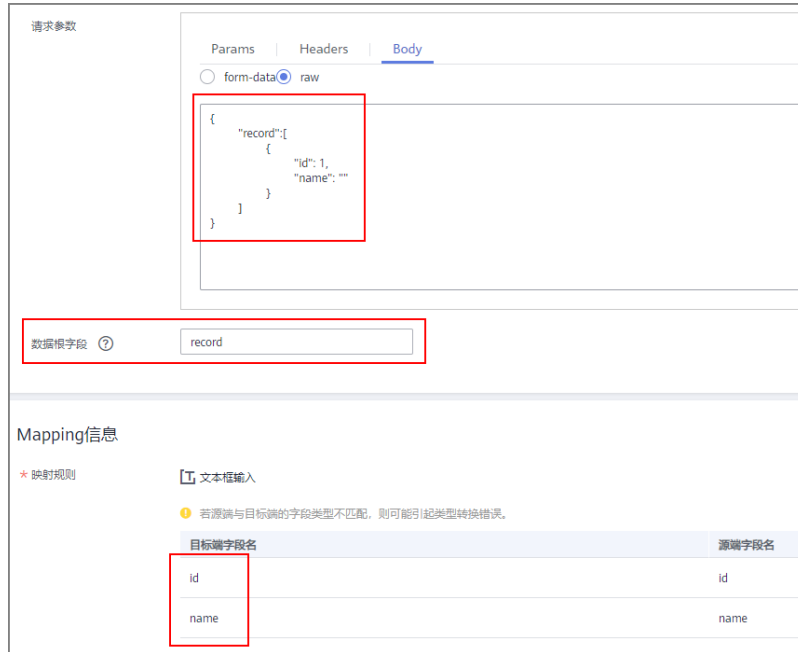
请求参数

Params | Headers | Body

form-data raw

{
"record":[
{
"id": 1,
"name": ""
}
]
}

数据根字段 ?

record

Mapping信息

* 映射规则

文本框输入

若源端与目标端的字段类型不匹配，则可能引起类型转换错误。

| 目标端字段名 | 源端字段名 |
|---|---|
| id | id |
| name | name |